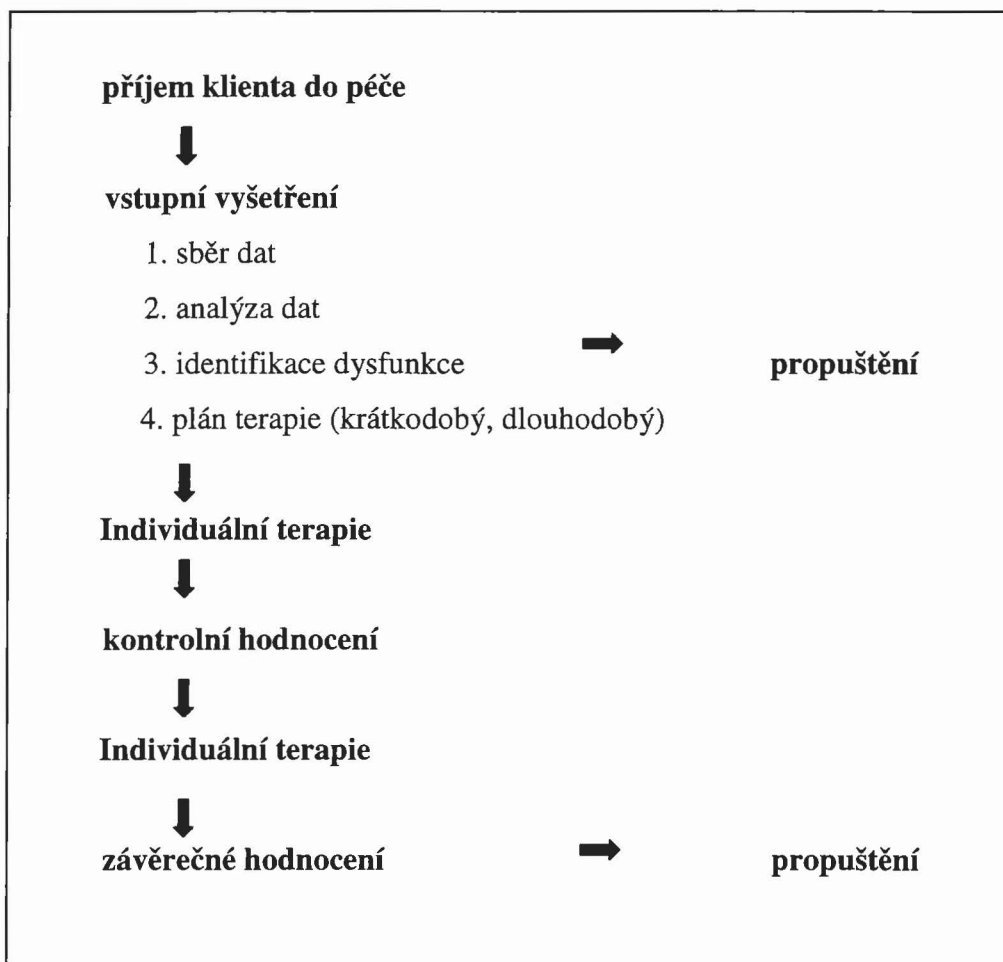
příjem klienta do péče

vstupní vyšetření

1. sběr dat

2. analýza dat

3. identifikace dysfunkce

propuštění

4. plán terapie (krátkodobý, dlouhodobý)

Individuální terapie

kontrolní hodnocení

Individuální terapie

závěrečné hodnocení

propuštění